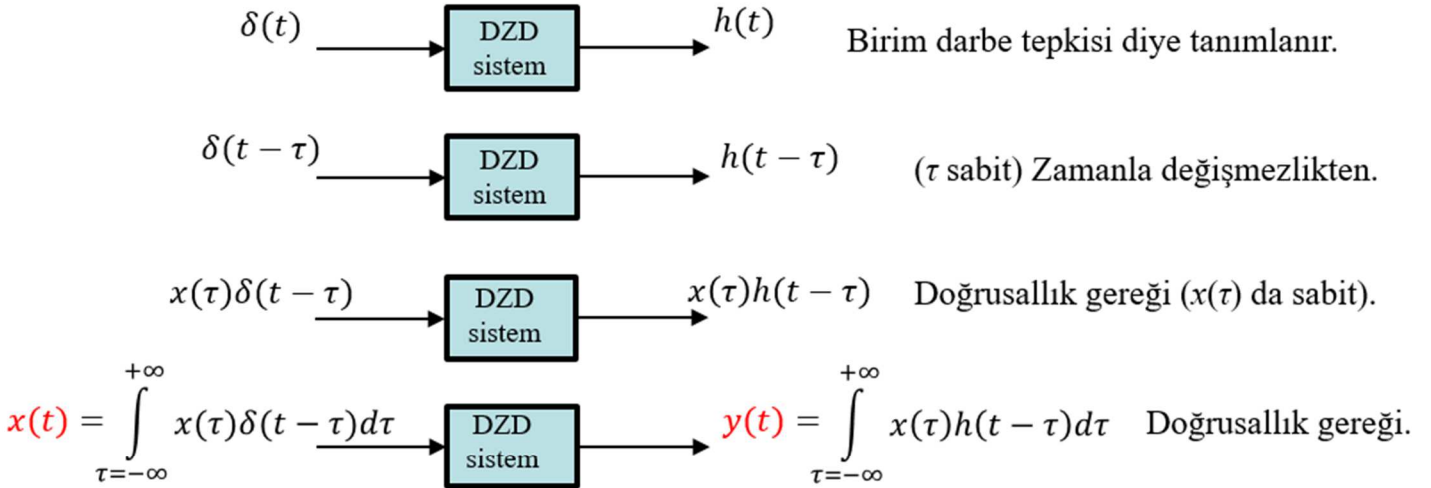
$\delta(t)$ DZD sistem $h(t)$ Birim darbe tepkisi diye tanımlanır.

$\delta(t-\tau)$ DZD sistem $h(t-\tau)$ ($\tau$ sabit) Zamanla değişmezlikten.

$x(\tau)\delta(t-\tau)$ DZD sistem $x(\tau)h(t-\tau)$ Doğrusallık gereği ($x(\tau)$ da sabit).

$x(t) = \int_{\tau=-\infty}^{+\infty} x(\tau)\delta(t-\tau)d\tau$ DZD sistem $y(t) = \int_{\tau=-\infty}^{+\infty} x(\tau)h(t-\tau)d\tau$ Doğrusallık gereği.